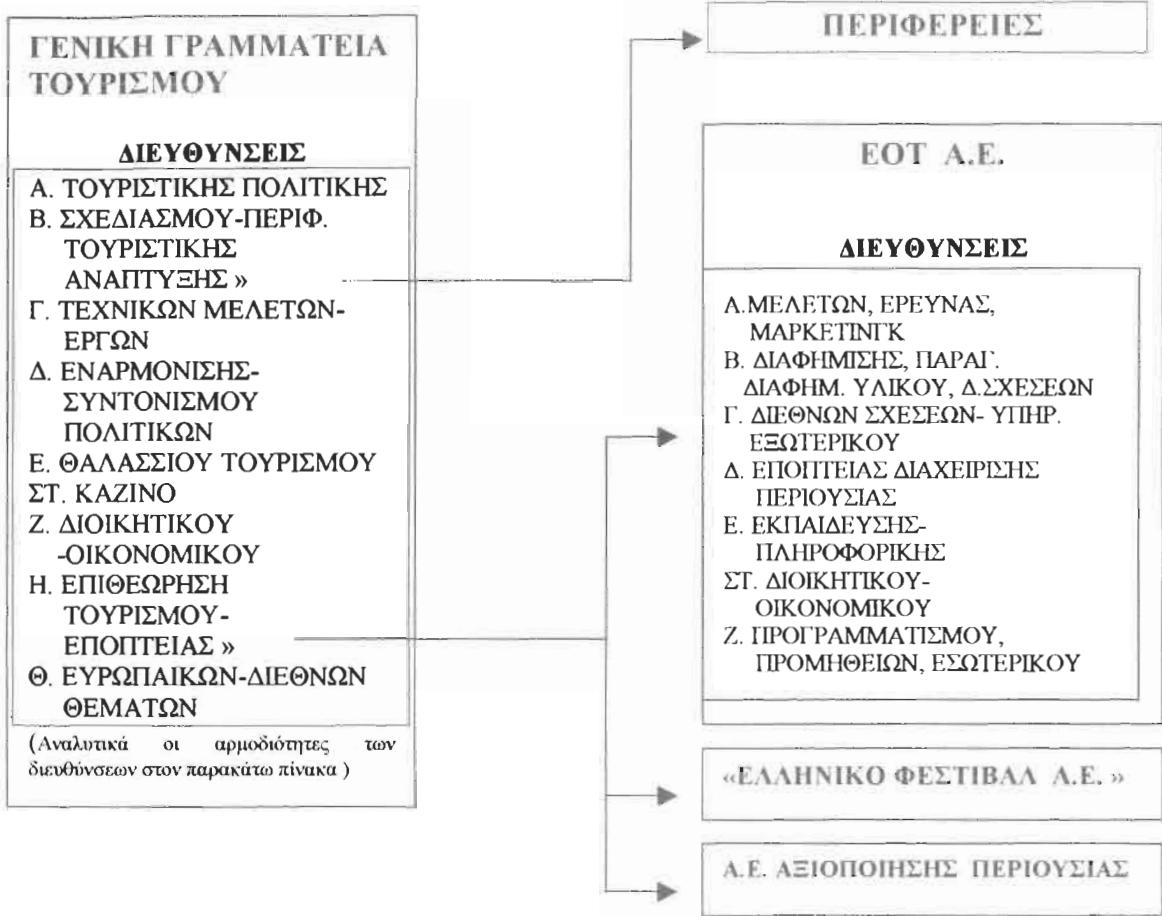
ΓΕΝΙΚΗ ΓΡΑΜΜΑΤΕΙΑ ΤΟΥΡΙΣΜΟΥ

ΔΙΕΥΘΥΝΣΕΙΣ

Α. ΤΟΥΡΙΣΤΙΚΗΣ ΠΟΛΙΤΙΚΗΣ
Β. ΣΧΕΔΙΑΣΜΟΥ-ΠΕΡΙΦ. ΤΟΥΡΙΣΤΙΚΗΣ ΑΝΑΠΤΥΞΗΣ »
Γ. ΤΕΧΝΙΚΩΝ ΜΕΛΕΤΩΝ-ΕΡΓΩΝ
Δ. ΕΝΑΡΜΟΝΙΣΗΣ-ΣΥΝΤΟΝΙΣΜΟΥ ΠΟΛΙΤΙΚΩΝ
Ε. ΘΑΛΑΣΣΙΟΥ ΤΟΥΡΙΣΜΟΥ
ΣΤ. ΚΑΖΙΝΟ
Ζ. ΔΙΟΙΚΗΤΙΚΟΥ -ΟΙΚΟΝΟΜΙΚΟΥ
Η. ΕΠΙΘΕΩΡΗΣΗ ΤΟΥΡΙΣΜΟΥ-ΕΠΟΠΤΕΙΑΣ »
Θ. ΕΥΡΩΠΑΙΚΩΝ-ΔΙΕΘΝΩΝ ΘΕΜΑΤΩΝ

(Αναλυτικά οι αρμοδιότητες των διευθύνσεων στον παρακάτω πίνακα )

ΠΕΡΙΦΕΡΕΙΕΣ

ΕΟΤ Α.Ε.

ΔΙΕΥΘΥΝΣΕΙΣ

Α.ΜΕΛΕΤΩΝ, ΕΡΕΥΝΑΣ, ΜΑΡΚΕΤΙΝΓΚ
Β. ΔΙΑΦΗΜΙΣΗΣ, ΠΑΡΑΓ. ΔΙΑΦΗΜ. ΥΛΙΚΟΥ, Δ.ΣΧΕΣΕΩΝ
Γ. ΔΙΕΘΝΩΝ ΣΧΕΣΕΩΝ- ΥΠΗΡ. ΕΞΩΤΕΡΙΚΟΥ
Δ. ΕΠΟΠΤΕΙΑΣ ΔΙΑΧΕΙΡΙΣΗΣ ΠΕΡΙΟΥΣΙΑΣ
Ε. ΕΚΠΑΙΔΕΥΣΗΣ-ΠΛΗΡΟΦΟΡΙΚΗΣ
ΣΤ. ΔΙΟΙΚΗΤΙΚΟΥ-ΟΙΚΟΝΟΜΙΚΟΥ
Ζ. ΠΡΟΓΡΑΜΜΑΤΙΣΜΟΥ, ΠΡΟΜΗΘΕΙΩΝ, ΕΣΩΤΕΡΙΚΟΥ

«ΕΛΛΗΝΙΚΟ ΦΕΣΤΙΒΑΛ Α.Ε. »

Α.Ε. ΑΞΙΟΠΟΙΗΣΗΣ ΠΕΡΙΟΥΣΙΑΣ